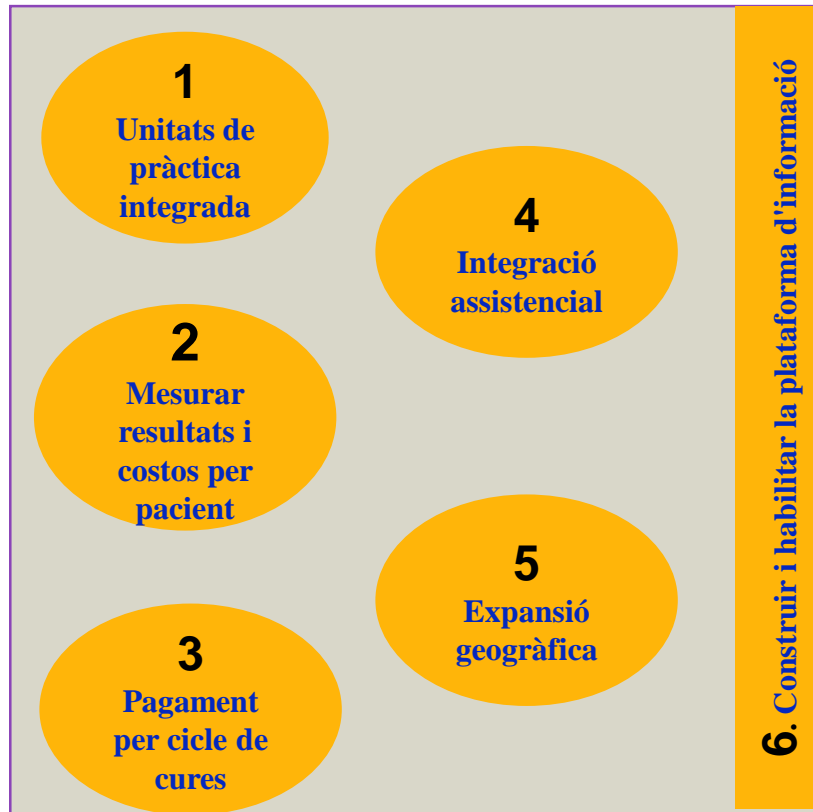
1
Unitats de pràctica integrada

4
Integració assistencial

2
Mesurar resultats i costos per pacient

5
Expansió geogràfica

3
Pagament per cicle de cures

6. Construir i habilitar la plataforma d'informació